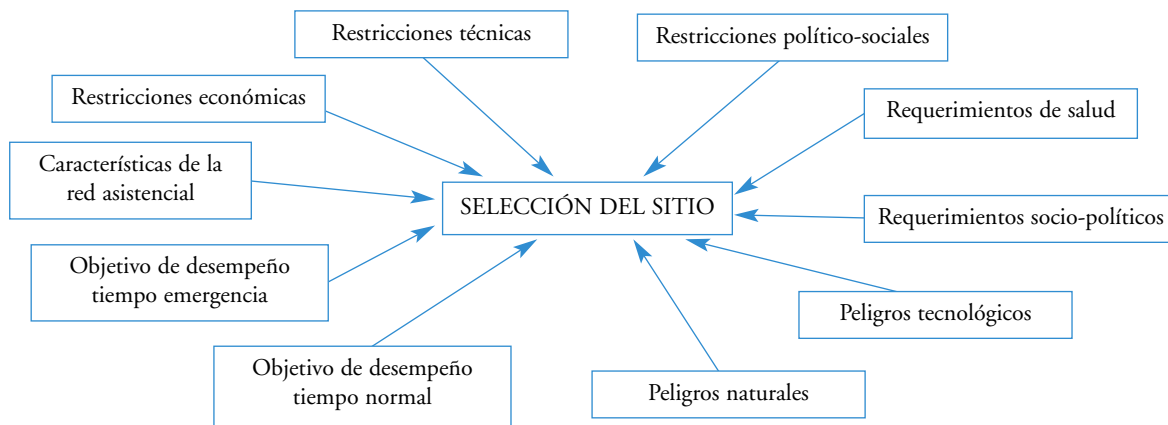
Restricciones técnicas

Restricciones político-sociales

Restricciones económicas

Requerimientos de salud

Características de la red asistencial

SELECCIÓN DEL SITIO

Requerimientos socio-políticos

Objetivo de desempeño tiempo emergencia

Peligros tecnológicos

Objetivo de desempeño tiempo normal

Peligros naturales